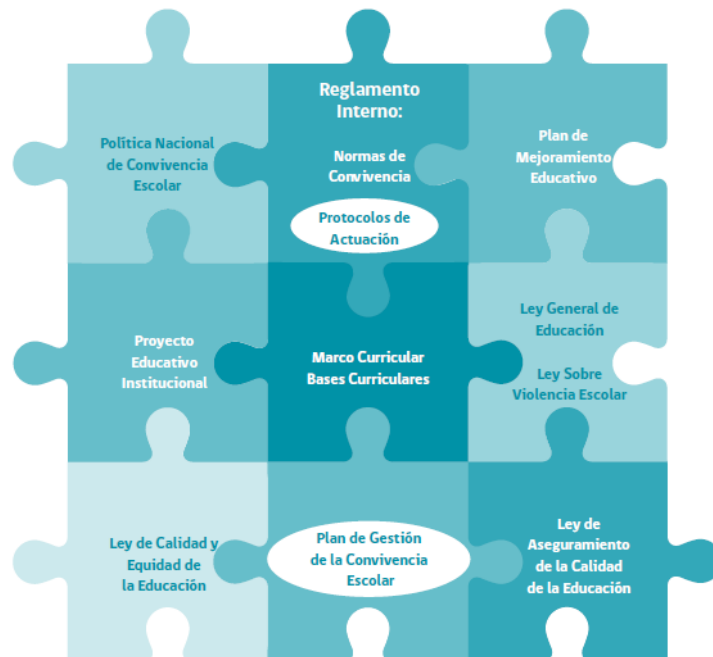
Política Nacional de Convivencia Escolar

Reglamento Interno:

Normas de Convivencia

Protocolos de Actuación

Plan de Mejoramiento Educativo

Proyecto Educativo Institucional

Marco Curricular Bases Curriculares

Ley General de Educación

Ley Sobre Violencia Escolar

Ley de Calidad y Equidad de la Educación

Plan de Gestión de la Convivencia Escolar

Ley de Aseguramiento de la Calidad de la Educación